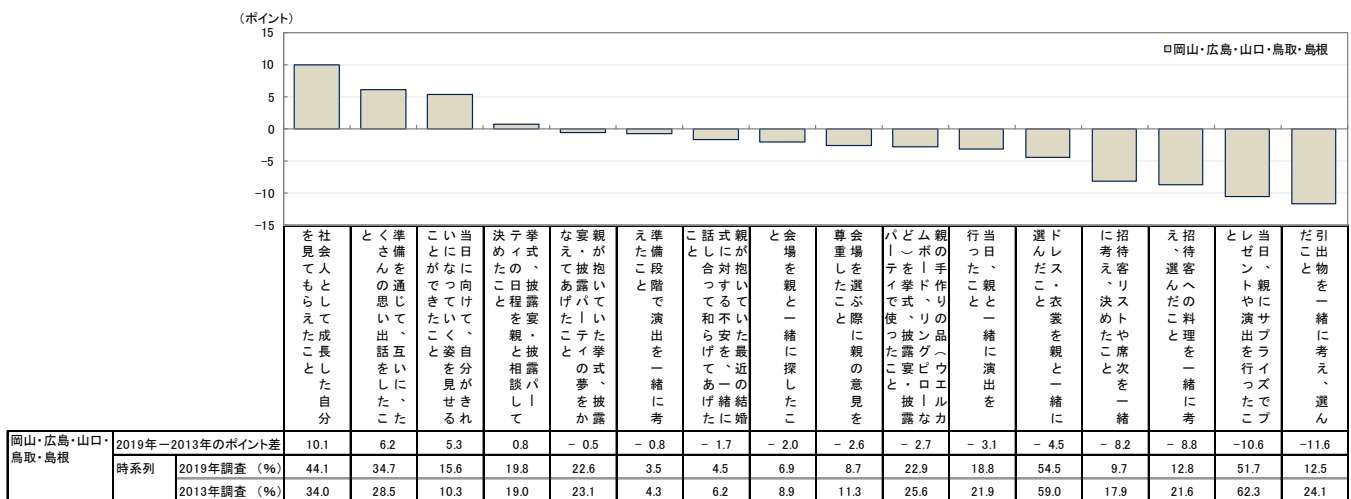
（ポイント）
15
10
5
0
−5
−10
−15

□岡山･広島･山口･鳥取･島根

| | | | 社会人として成長した自分を見てもらえたこと | 準備を通じて、互いにたくさんの思い出話をしたこと | 当日に向けて、自分がいになっていく姿を見せることができたこと | 挙式、披露宴・披露パーティの日程を親と相談して決めたこと | 親が抱いていた挙式、披露宴・披露パーティの夢をかなえてあげたこと | 準備段階で演出を一緒に考えたこと | 親が抱いていた最近の結婚式に対する不安を、一緒に話し合って和らげてあげたこと | 会場を親と一緒に探したこと | 会場を選ぶ際に親の意見を尊重したこと | 親の手作りの品（ウエルカムボード、リングピローなど）を挙式、披露宴・披露パーティで使ったこと | 当日、親と一緒に演出を行ったこと | ドレス・衣裳を親と一緒に選んだこと | 招待客リストや席次を一緒に考え、決めたこと | 招待客への料理を一緒に考え、選んだこと | 当日、親にサプライズでプレゼントや演出を行ったこと | 引出物を一緒に考え、選んだこと |
|---|---|---|---|---|---|---|---|---|---|---|---|---|---|---|---|---|---|---|
| 岡山・広島・山口・鳥取・島根 | 2019年ー2013年のポイント差 | | 10.1 | 6.2 | 5.3 | 0.8 | − 0.5 | − 0.8 | − 1.7 | − 2.0 | − 2.6 | − 2.7 | − 3.1 | − 4.5 | − 8.2 | − 8.8 | −10.6 | −11.6 |
| | 時系列 | 2019年調査（%） | 44.1 | 34.7 | 15.6 | 19.8 | 22.6 | 3.5 | 4.5 | 6.9 | 8.7 | 22.9 | 18.8 | 54.5 | 9.7 | 12.8 | 51.7 | 12.5 |
| | | 2013年調査（%） | 34.0 | 28.5 | 10.3 | 19.0 | 23.1 | 4.3 | 6.2 | 8.9 | 11.3 | 25.6 | 21.9 | 59.0 | 17.9 | 21.6 | 62.3 | 24.1 |